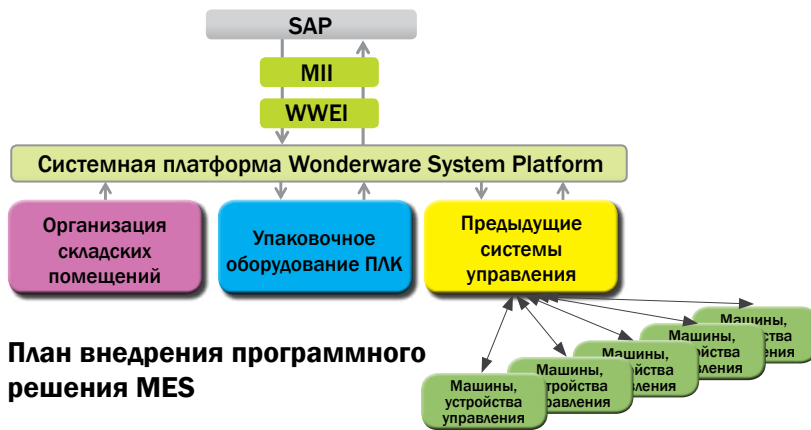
SAP

MII

WWEI

Системная платформа Wonderware System Platform

Организация складских помещений

Упаковочное оборудование ПЛК

Предыдущие системы управления

План внедрения программного решения MES

Машины, устройства управления

Машины, устройства управления

Машины, устройства управления

Машины, устройства управления

Машины, устройства управления